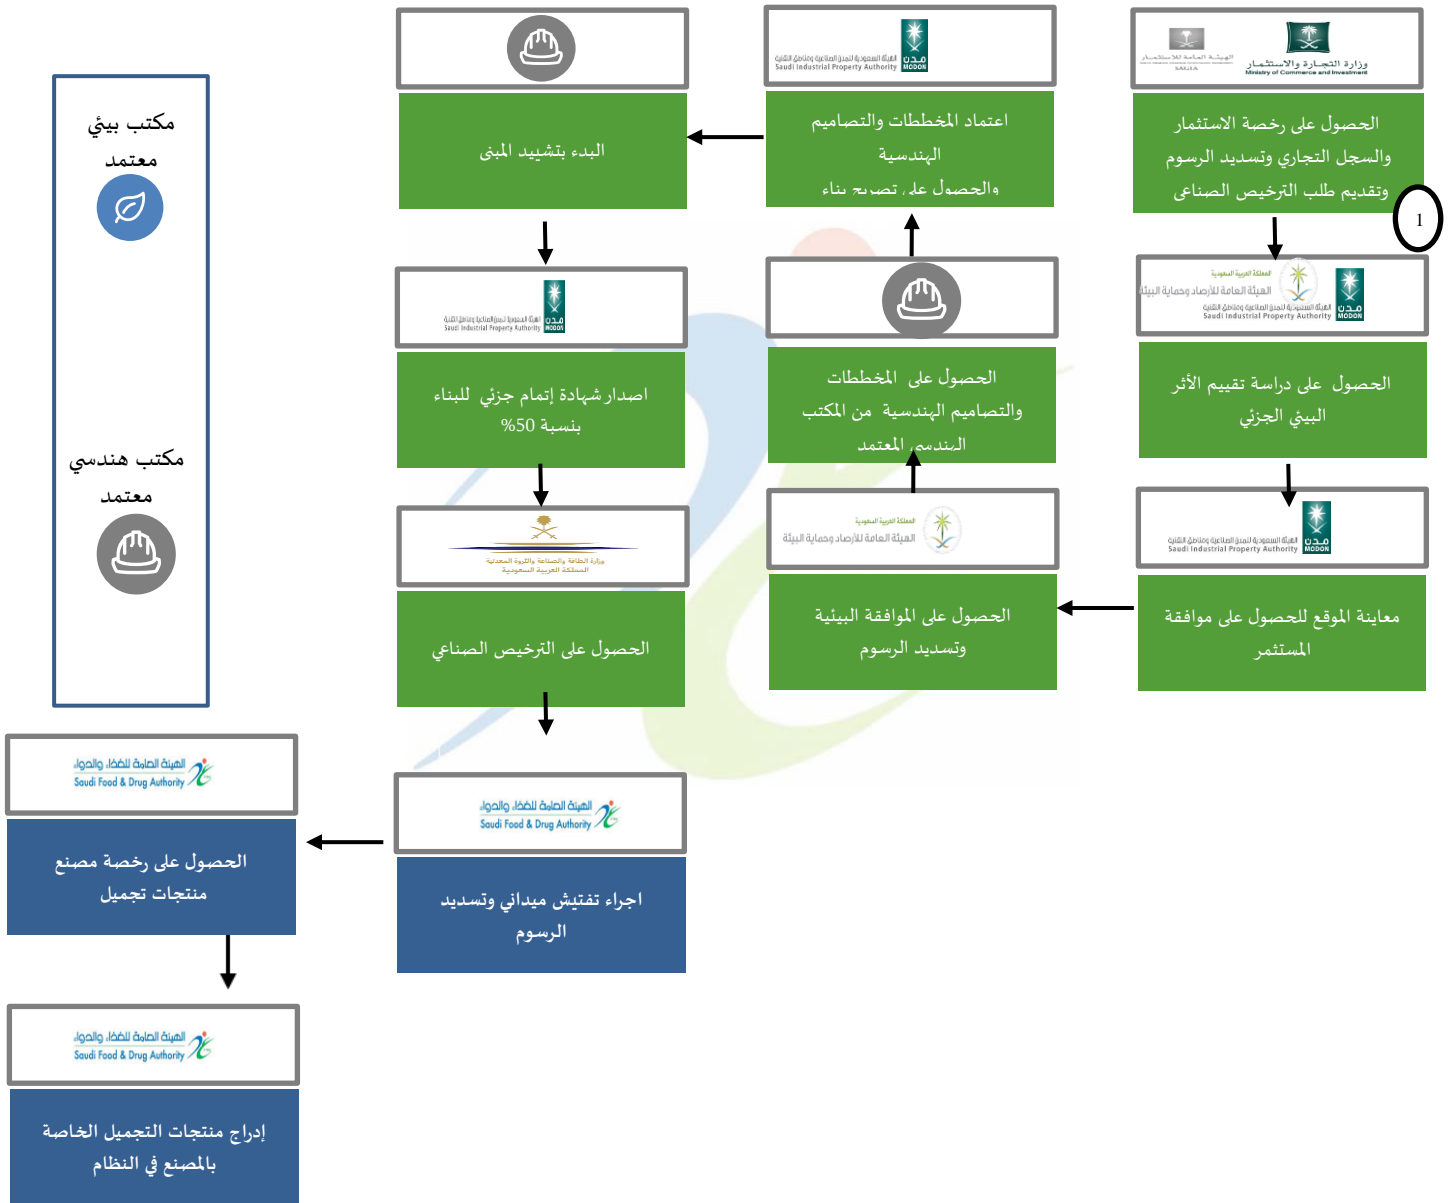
الهيئة العامة للاستثمار SAGIA
وزارة التجارة والاستثمار Ministry of Commerce and Investment

الحصول على رخصة الاستثمار والسجل التجاري وتسديد الرسوم وتقديم طلب الترخيص الصناعي

1

الهيئة السعودية للمدن الصناعية ومناطق التقنية Saudi Industrial Property Authority مدن MODON

اعتماد المخططات والتصاميم الهندسية والحصول على تصريح بناء

البدء بتشييد المبنى

المملكة العربية السعودية الهيئة العامة للأرصاد وحماية البيئة
الهيئة السعودية للمدن الصناعية ومناطق التقنية Saudi Industrial Property Authority مدن MODON

الحصول على دراسة تقييم الأثر البيئي الجزئي

الحصول على المخططات والتصاميم الهندسية من المكتب الهندسي المعتمد

الهيئة السعودية للمدن الصناعية ومناطق التقنية Saudi Industrial Property Authority مدن MODON

اصدار شهادة إتمام جزئي للبناء بنسبة 50%

الهيئة السعودية للمدن الصناعية ومناطق التقنية Saudi Industrial Property Authority مدن MODON

معاينة الموقع للحصول على موافقة المستثمر

المملكة العربية السعودية الهيئة العامة للأرصاد وحماية البيئة

الحصول على الموافقة البيئية وتسديد الرسوم

وزارة الطاقة والصناعة والثروة المعدنية المملكة العربية السعودية

الحصول على الترخيص الصناعي

مكتب بيئي معتمد

مكتب هندسي معتمد

الهيئة العامة للغذاء والدواء Saudi Food & Drug Authority

اجراء تفتيش ميداني وتسديد الرسوم

الهيئة العامة للغذاء والدواء Saudi Food & Drug Authority

الحصول على رخصة مصنع منتجات تجميل

الهيئة العامة للغذاء والدواء Saudi Food & Drug Authority

إدراج منتجات التجميل الخاصة بالمصنع في النظام